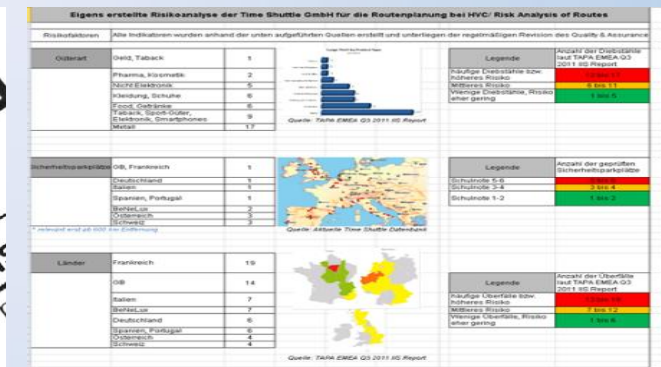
Eigens erstellte Risikoanalyse der Time Shuttle GmbH für die Routenplanung bei HVC/ Risk Analysis of Routes

Risikofaktoren | Alle Indikationen wurden anhand der unten aufgeführten Quellen erstellt und unterliegen der regelmäßigen Revision des Quality & Assurance

| Güterart | | |
|---|---|---|
| | Geld, Taback | 1 |
| | Pharma, Kosmetik | 2 |
| | Nicht Elektronik | 5 |
| | Kleidung, Schuhe | 6 |
| | Food, Getränke | 6 |
| | Taback, Sport-Güter, Elektronik, Smartphones | 9 |
| | Metall | 17 |

Quelle: TAPA EMEA Q3 2011 IIS Report

| Legende | Anzahl der Diebstähle laut TAPA EMEA Q3 2011 IIS Report |
|---|---|
| häufige Diebstähle bzw. höheres Risiko | 12 bis 17 |
| Mittleres Risiko | 6 bis 11 |
| Wenige Diebstähle, Risiko eher gering | 1 bis 5 |

| Sicherheitsparkplätze | | |
|---|---|---|
| | GB, Frankreich | 1 |
| | Deutschland | 1 |
| | Italien | 1 |
| | Spanien, Portugal | 1 |
| | BeNeLux | 2 |
| | Österreich | 3 |
| | Schweiz | 3 |

* relevant erst ab 500 km Entfernung

Quelle: Aktuelle Time Shuttle Datenbank

| Legende | Anzahl der geprüften Sicherheitsparkplätze |
|---|---|
| Schulnote 5-6 | 5 bis 6 |
| Schulnote 3-4 | 3 bis 4 |
| Schulnote 1-2 | 1 bis 2 |

| Länder | | |
|---|---|---|
| | Frankreich | 19 |
| | GB | 14 |
| | Italien | 7 |
| | BeNeLux | 7 |
| | Deutschland | 6 |
| | Spanien, Portugal | 6 |
| | Österreich | 4 |
| | Schweiz | 4 |

Quelle: TAPA EMEA Q3 2011 IIS Report

| Legende | Anzahl der Überfälle laut TAPA EMEA Q3 2011 IIS Report |
|---|---|
| häufige Überfälle bzw. höheres Risiko | 13 bis 19 |
| Mittleres Risiko | 7 bis 12 |
| Wenige Überfälle, Risiko eher gering | 1 bis 6 |